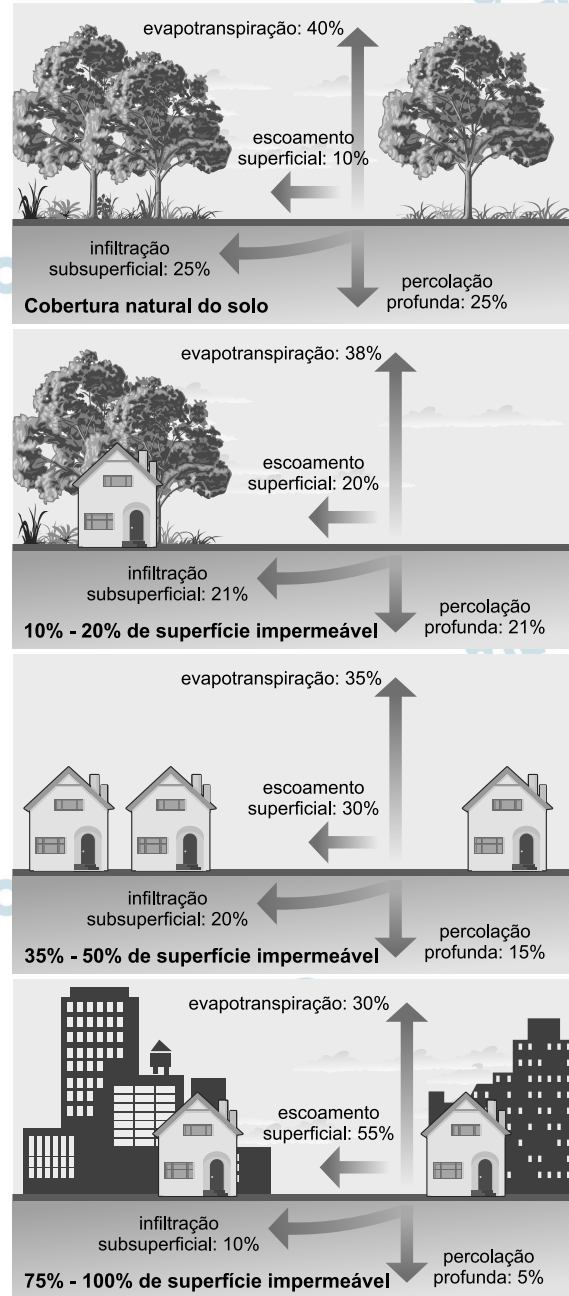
evapotranspiração: 40%

escoamento superficial: 10%

infiltração subsuperficial: 25%

percolação profunda: 25%

Cobertura natural do solo

evapotranspiração: 38%

escoamento superficial: 20%

infiltração subsuperficial: 21%

percolação profunda: 21%

10% - 20% de superfície impermeável

evapotranspiração: 35%

escoamento superficial: 30%

infiltração subsuperficial: 20%

percolação profunda: 15%

35% - 50% de superfície impermeável

evapotranspiração: 30%

escoamento superficial: 55%

infiltração subsuperficial: 10%

percolação profunda: 5%

75% - 100% de superfície impermeável